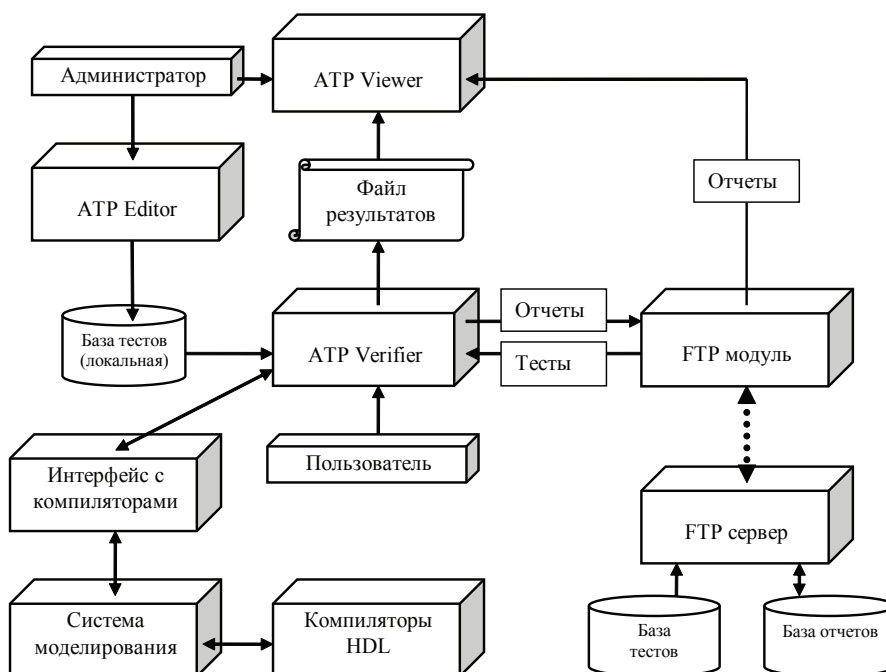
Администратор

ATP Viewer

ATP Editor

Файл результатов

Отчеты

База тестов (локальная)

ATP Verifier

Отчеты

Тесты

FTP модуль

Интерфейс с компиляторами

Пользователь

FTP сервер

Система моделирования

Компиляторы HDL

База тестов

База отчетов